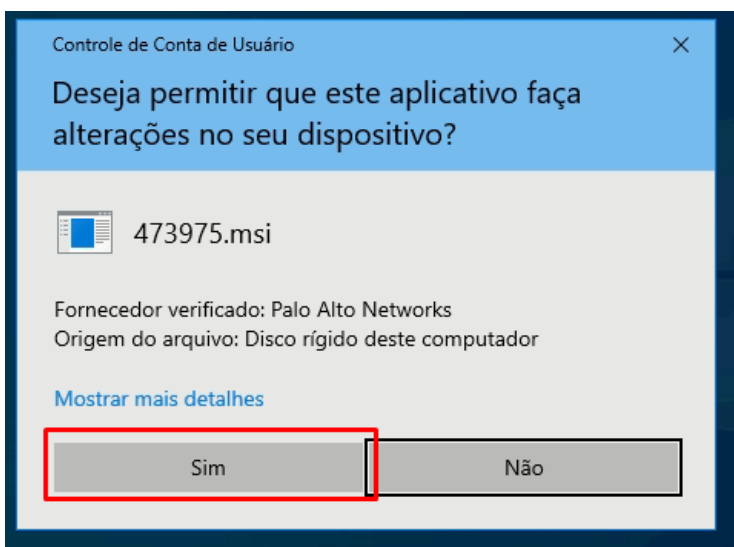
Controle de Conta de Usuário
×

Deseja permitir que este aplicativo faça alterações no seu dispositivo?

473975.msi

Fornecedor verificado: Palo Alto Networks
Origem do arquivo: Disco rígido deste computador

Mostrar mais detalhes

Sim
Não